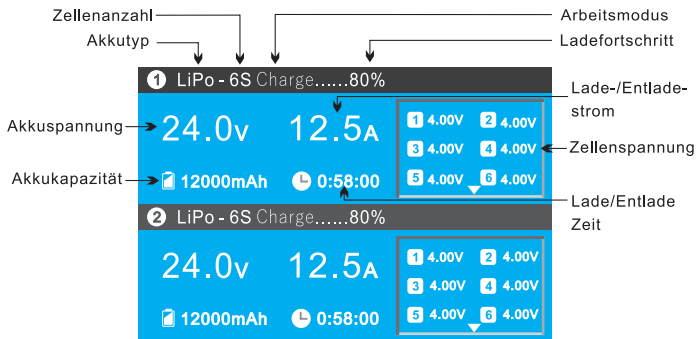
Zellenanzahl
Akkutyp
Arbeitsmodus
Ladefortschritt

1 LiPo - 6S Charge......80%

Lade-/Entladestrom
Akkuspannung
24.0V 12.5A
1 4.00V 2 4.00V
3 4.00V 4 4.00V
5 4.00V 6 4.00V
Zellenspannung
Akkukapazität
12000mAh 0:58:00
Lade/Entlade Zeit

2 LiPo - 6S Charge......80%
24.0V 12.5A
1 4.00V 2 4.00V
3 4.00V 4 4.00V
5 4.00V 6 4.00V
12000mAh 0:58:00